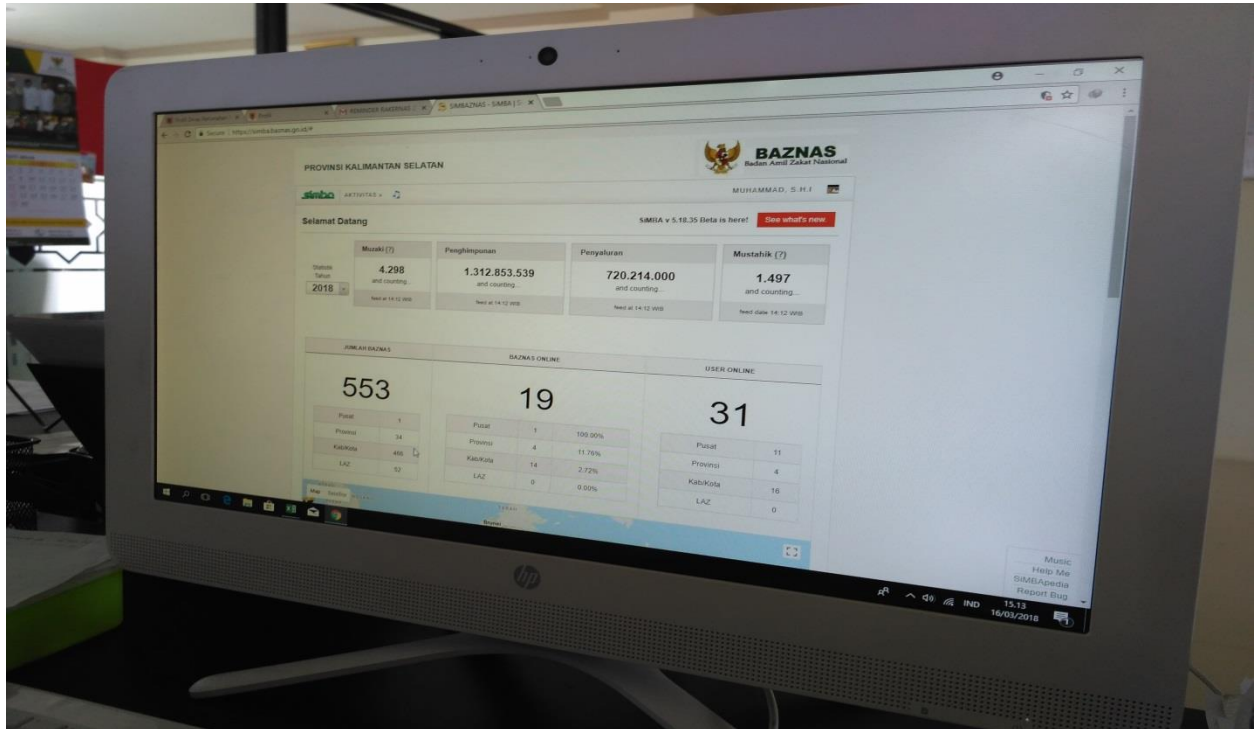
PROVINSI KALIMANTAN SELATAN

BAZNAS
Badan Amil Zakat Nasional

simba AKTIVITAS

MUHAMMAD, S.H.I

Selamat Datang

SIMBA v 5.18.35 Beta is here! See what's new

Statistik Tahun 2018

Muzaki (?)
4.298
and counting...
feed at 14:12 WIB

Penghimpunan
1.312.853.539
and counting...
feed at 14:12 WIB

Penyaluran
720.214.000
and counting...
feed at 14:12 WIB

Mustahik (?)
1.497
and counting...
feed date 14:12 WIB

JUMLAH BAZNAS
553

| Pusat | 1 |
|---|---|
| Provinsi | 34 |
| Kab/Kota | 466 |
| LAZ | 52 |

BAZNAS ONLINE
19

| Pusat | 1 | 100.00% |
|---|---|---|
| Provinsi | 4 | 11.76% |
| Kab/Kota | 14 | 2.72% |
| LAZ | 0 | 0.00% |

USER ONLINE
31

| Pusat | 11 |
|---|---|
| Provinsi | 4 |
| Kab/Kota | 16 |
| LAZ | 0 |

Map Satellite

Brunei

Music
Help Me
SIMBApedia
Report Bug

IND 15.13 16/03/2018